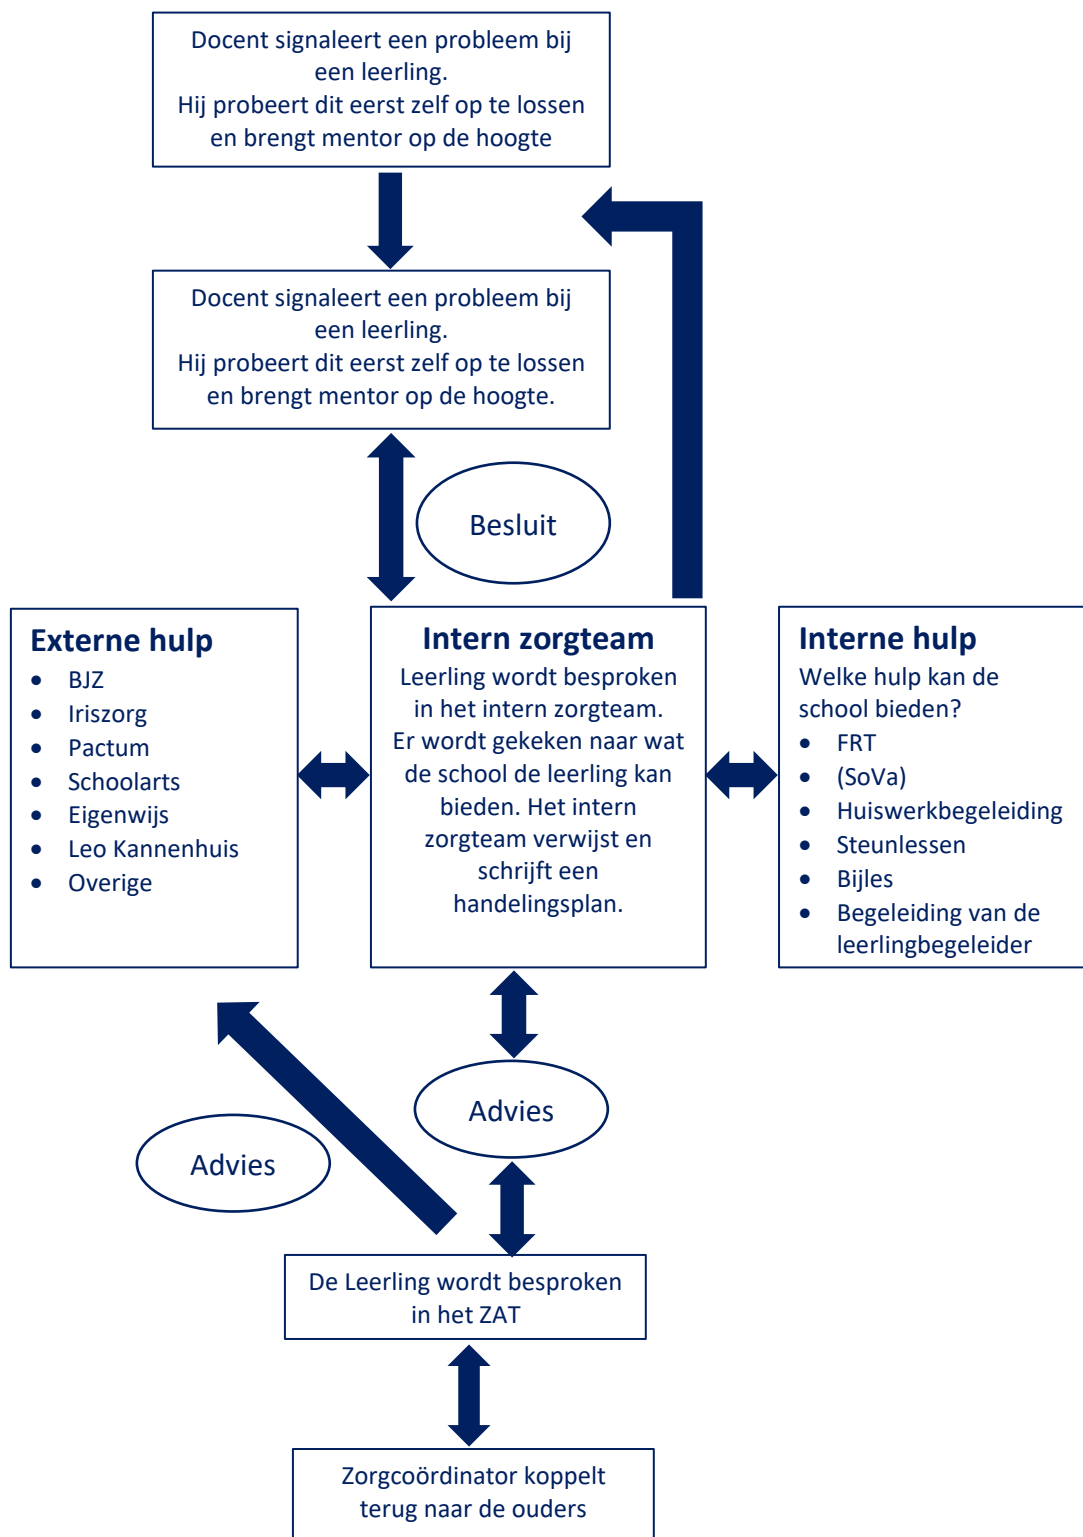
Docent signaleert een probleem bij een leerling.
Hij probeert dit eerst zelf op te lossen en brengt mentor op de hoogte

Docent signaleert een probleem bij een leerling.
Hij probeert dit eerst zelf op te lossen en brengt mentor op de hoogte.

Besluit

Externe hulp
- BJZ
- Iriszorg
- Pactum
- Schoolarts
- Eigenwijs
- Leo Kannenhuis
- Overige

Intern zorgteam
Leerling wordt besproken in het intern zorgteam. Er wordt gekeken naar wat de school de leerling kan bieden. Het intern zorgteam verwijst en schrijft een handelingsplan.

Interne hulp
Welke hulp kan de school bieden?
- FRT
- (SoVa)
- Huiswerkbegeleiding
- Steunlessen
- Bijles
- Begeleiding van de leerlingbegeleider

Advies

Advies

De Leerling wordt besproken in het ZAT

Zorgcoördinator koppelt terug naar de ouders